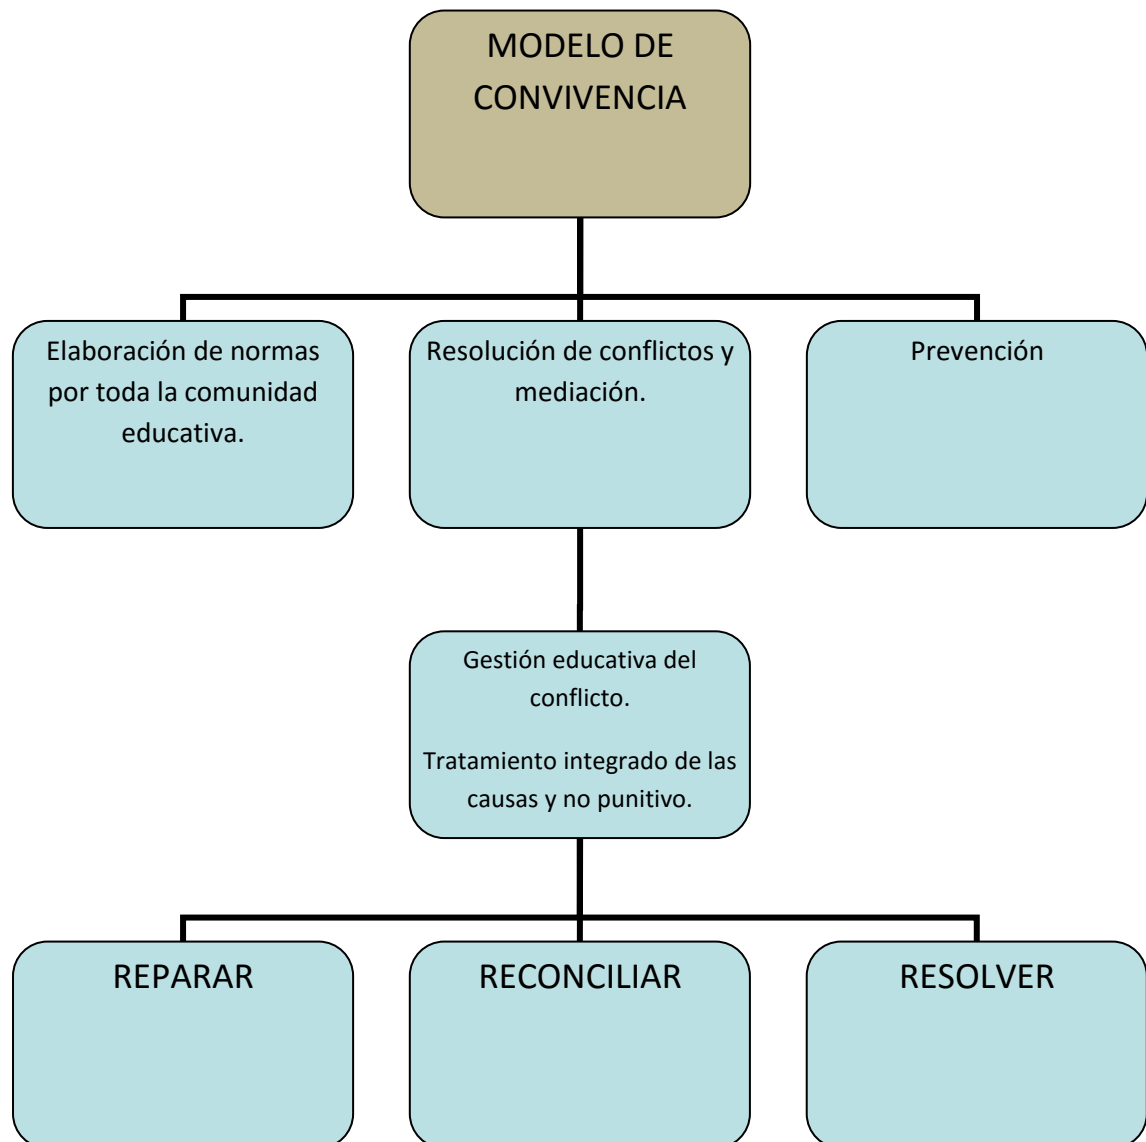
MODELO DE CONVIVENCIA

Elaboración de normas por toda la comunidad educativa.

Resolución de conflictos y mediación.

Prevención

Gestión educativa del conflicto.

Tratamiento integrado de las causas y no punitivo.

REPARAR

RECONCILIAR

RESOLVER